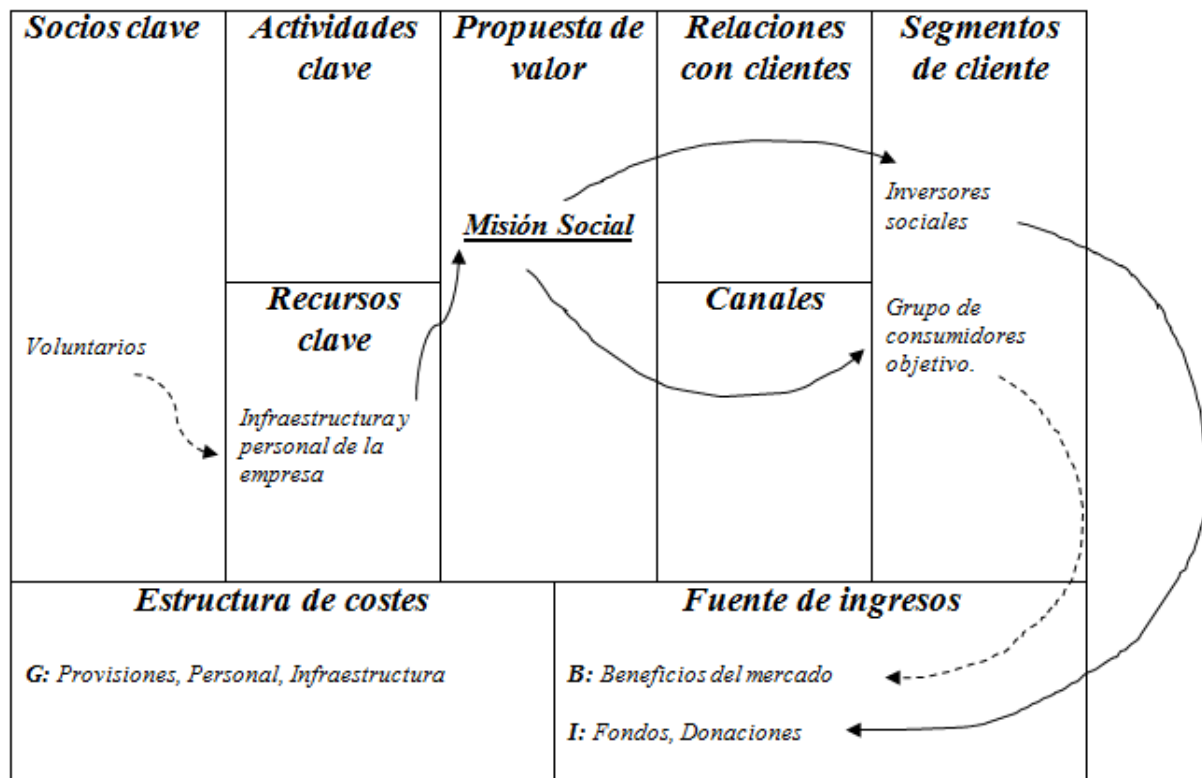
Socios clave

Voluntarios

Actividades clave

Recursos clave

Infraestructura y personal de la empresa

Propuesta de valor

Misión Social

Relaciones con clientes

Canales

Segmentos de cliente

Inversores sociales

Grupo de consumidores objetivo.

Estructura de costes

G: Provisiones, Personal, Infraestructura

Fuente de ingresos

B: Beneficios del mercado

I: Fondos, Donaciones